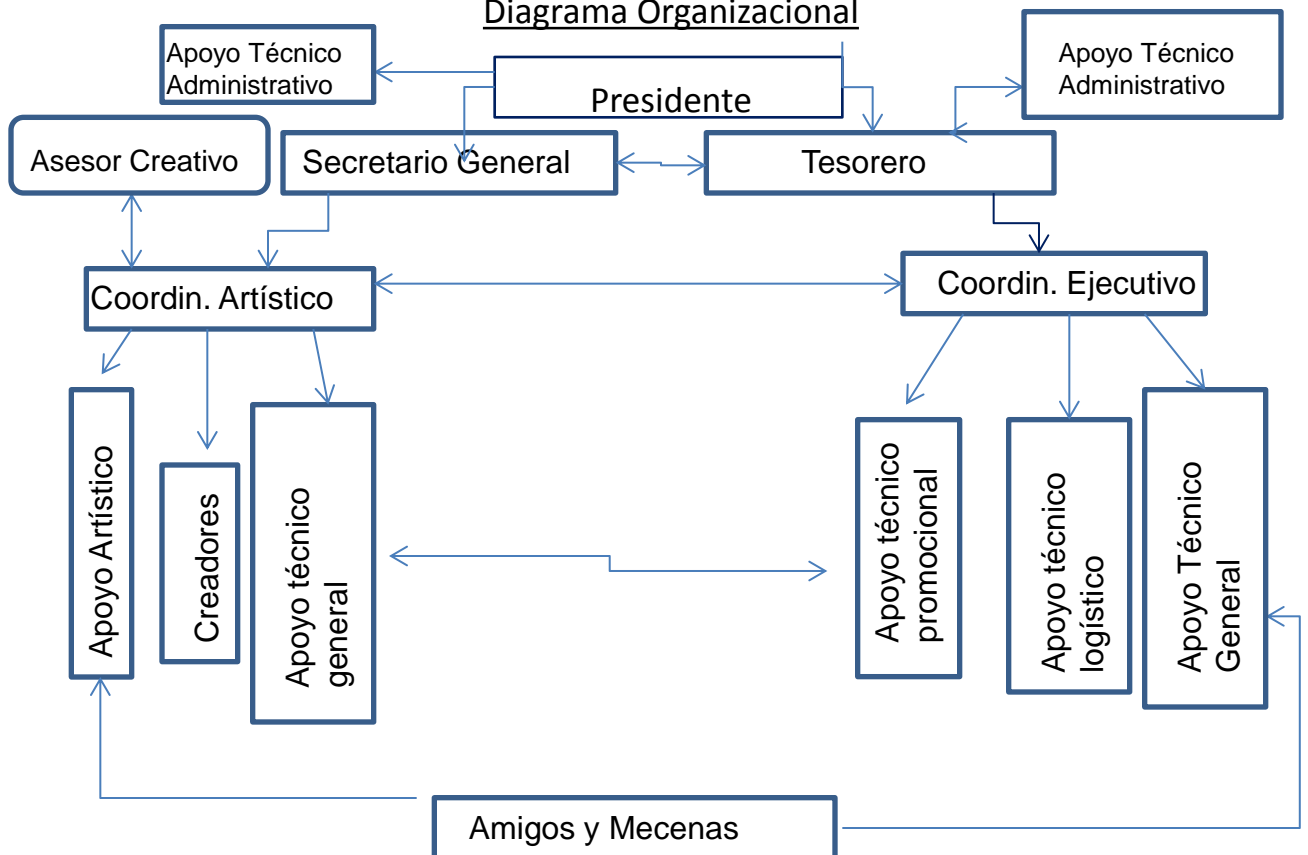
Diagrama Organizacional

Apoyo Técnico Administrativo

Presidente

Apoyo Técnico Administrativo

Asesor Creativo

Secretario General

Tesorero

Coordin. Artístico

Coordin. Ejecutivo

Apoyo Artístico

Creadores

Apoyo técnico general

Apoyo técnico promocional

Apoyo técnico logístico

Apoyo Técnico General

Amigos y Mecenas